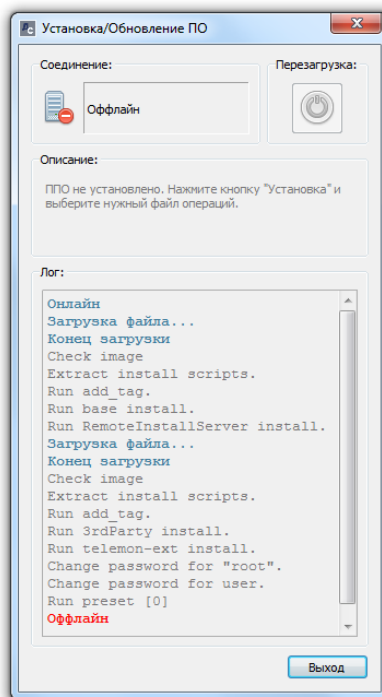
Установка/Обновление ПО

Соединение:

Оффлайн

Перезагрузка:

Описание:

ППО не установлено. Нажмите кнопку "Установка" и выберите нужный файл операций.

Лог:

Онлайн
Загрузка файла...
Конец загрузки
Check image
Extract install scripts.
Run add_tag.
Run base install.
Run RemoteInstallServer install.
Загрузка файла...
Конец загрузки
Check image
Extract install scripts.
Run add_tag.
Run 3rdParty install.
Run telemon-ext install.
Change password for "root".
Change password for user.
Run preset [0]
Оффлайн

Выход